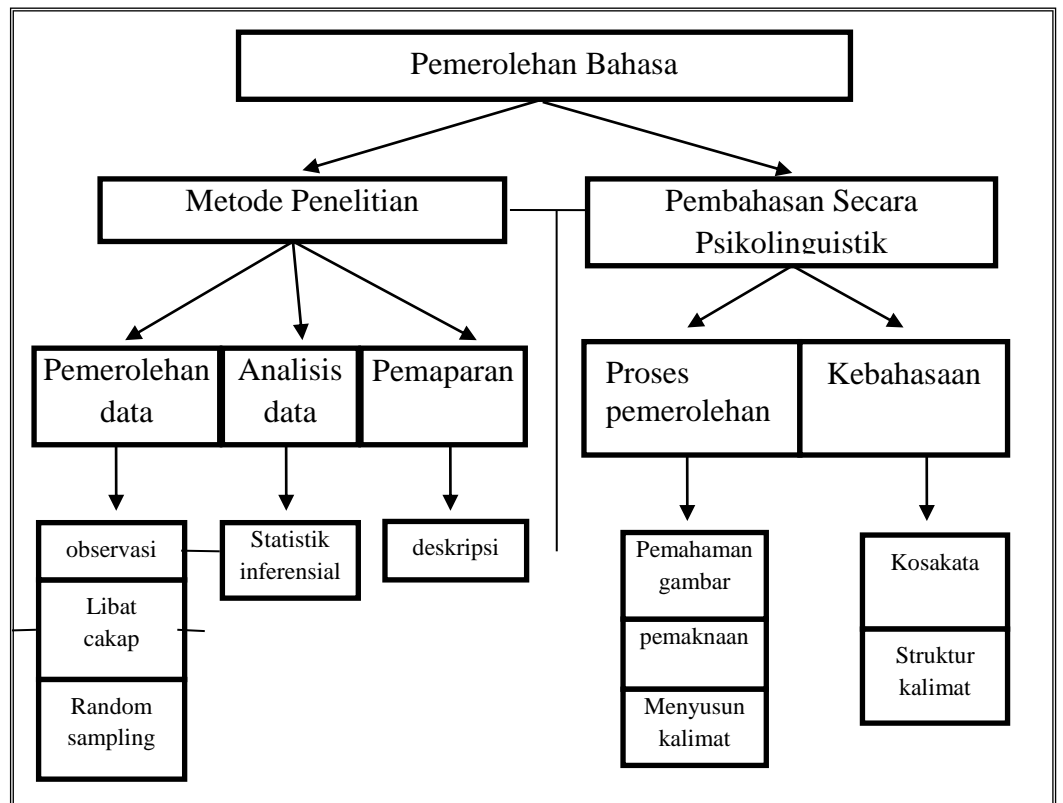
Pemerolehan Bahasa

Metode Penelitian

Pembahasan Secara Psikolinguistik

Pemerolehan data

Analisis data

Pemaparan

Proses pemerolehan

Kebahasaan

observasi

Libat cakap

Random sampling

Statistik inferensial

deskripsi

Pemahaman gambar

pemaknaan

Menyusun kalimat

Kosakata

Struktur kalimat